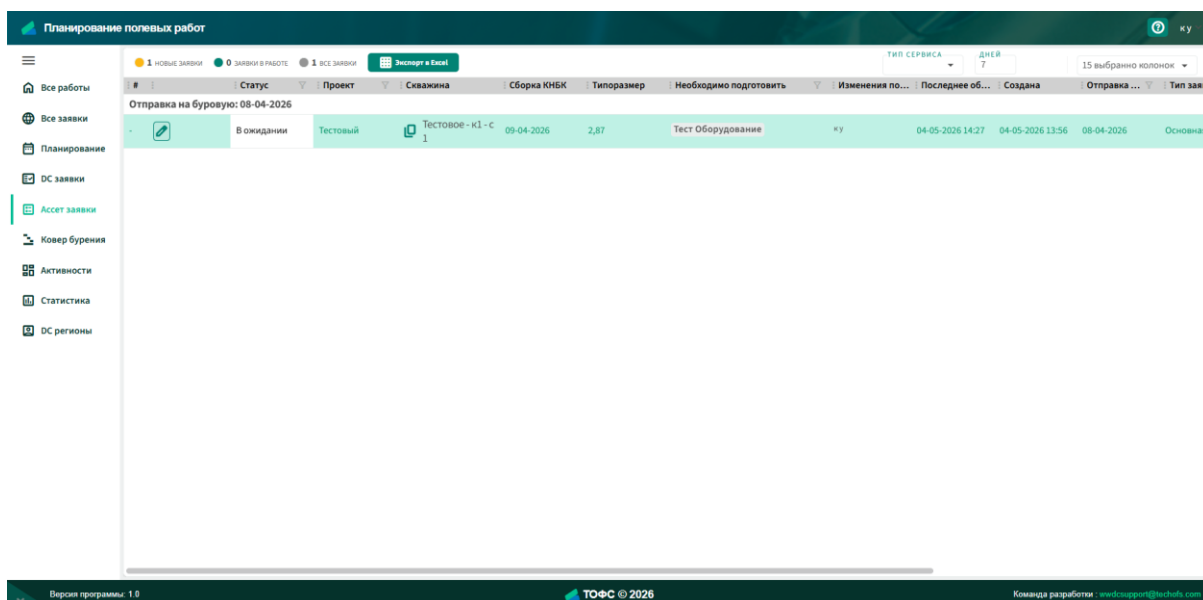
Планирование полевых работ

к у

1 НОВЫЕ ЗАЯВКИ 0 ЗАЯВКИ В РАБОТЕ 1 ВСЕ ЗАЯВКИ Экспорт в Excel

ТИП СЕРВИСА
ДНЕЙ 7
15 выбранно колонок

Все работы
Все заявки
Планирование
DC заявки
Ассет заявки
Ковер бурения
Активности
Статистика
DC регионы

| # | Статус | Проект | Скважина | Сборка КНБК | Типоразмер | Необходимо подготовить | Изменения по... | Последнее об... | Создана | Отправка ... | Тип заяв |
|---|---|---|---|---|---|---|---|---|---|---|---|
| Отправка на буровую: 08-04-2026 | | | | | | | | | | | |
| | В ожидании | Тестовый | Тестовое - к1 - с 1 | 09-04-2026 | 2,87 | Тест Оборудование | к у | 04-05-2026 14:27 | 04-05-2026 13:56 | 08-04-2026 | Основна |

Версия программы: 1.0
ТОФС © 2026
Команда разработки : wwdcsupport@techofs.com